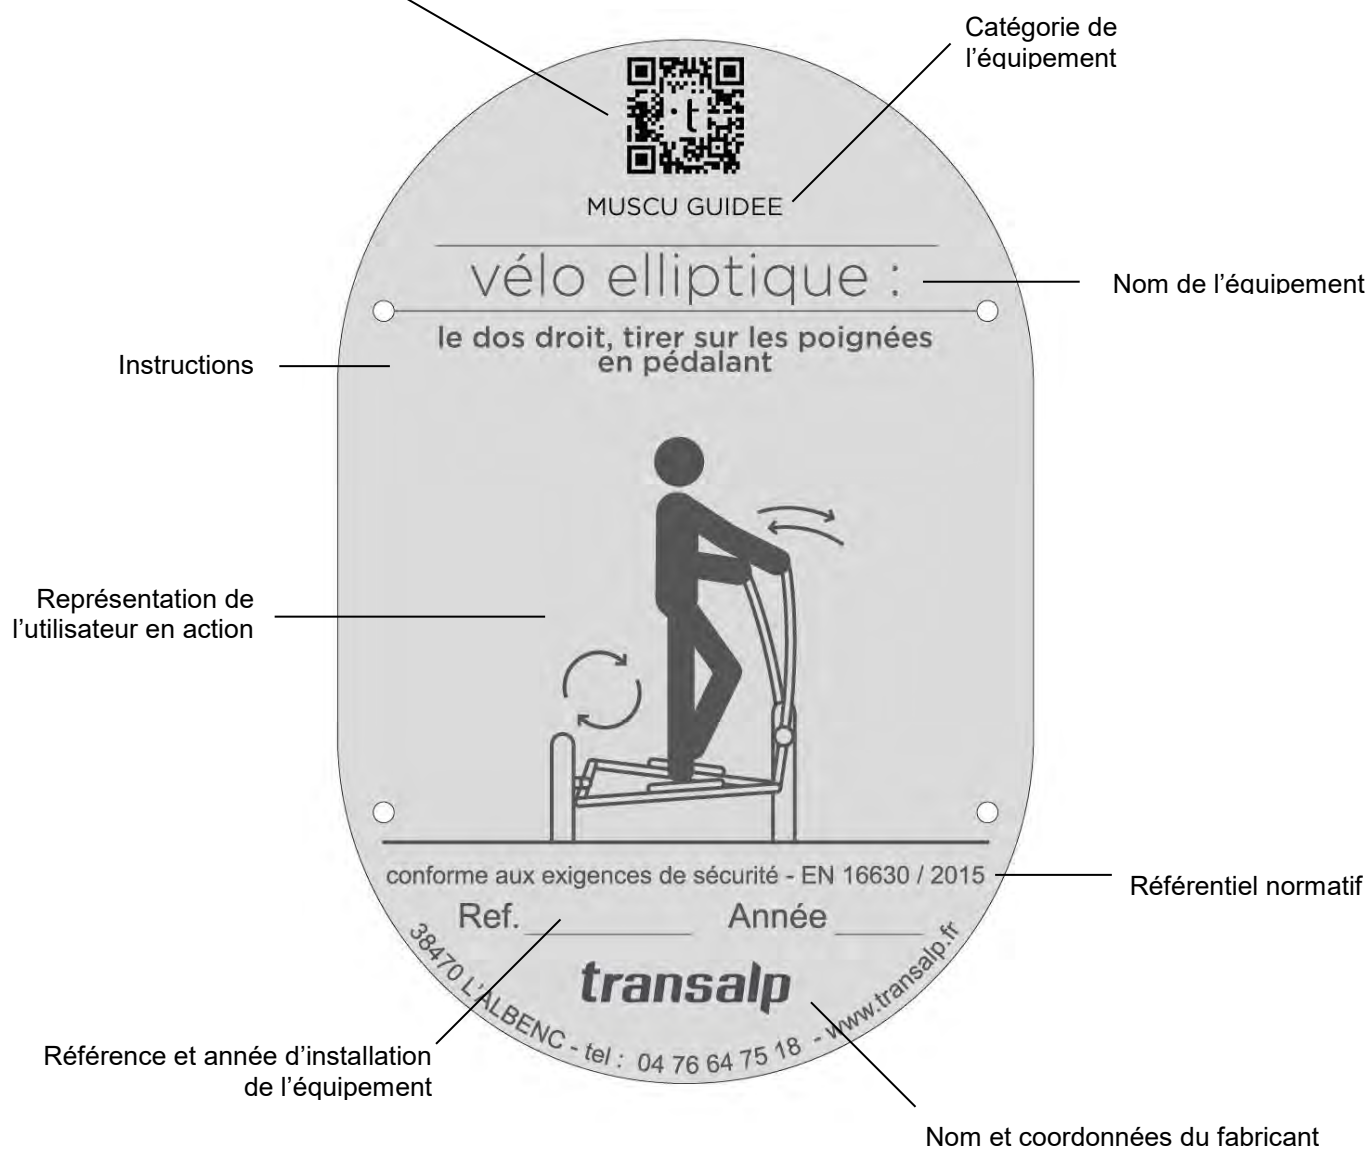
Catégorie de l’équipement

MUSCU GUIDEE

vélo elliptique :

Nom de l’équipement

Instructions

le dos droit, tirer sur les poignées en pédalant

Représentation de l’utilisateur en action

conforme aux exigences de sécurité - EN 16630 / 2015

Référentiel normatif

Ref.________ Année______

transalp

38470 L'ALBENC - tel : 04 76 64 75 18 - www.transalp.fr

Référence et année d’installation de l’équipement

Nom et coordonnées du fabricant